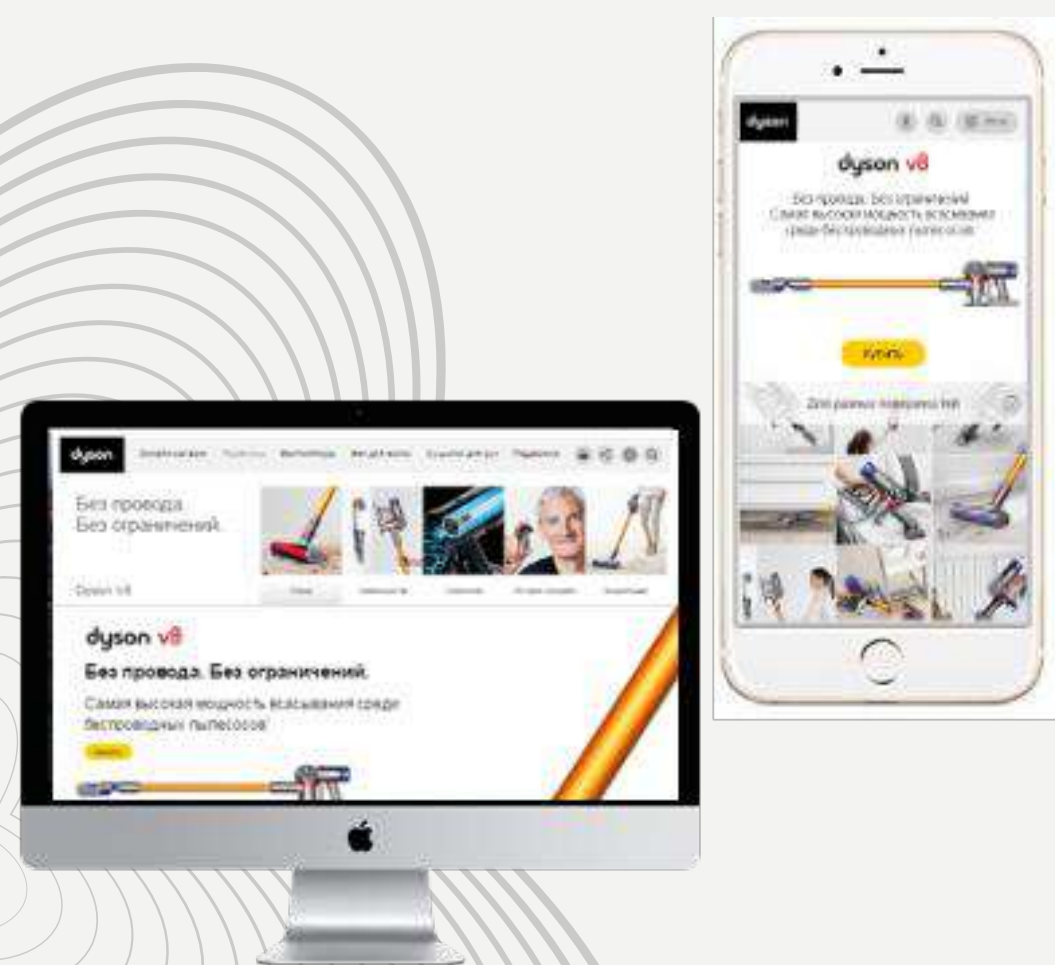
dyson

dyson v8

Без провода. Без ограничений. Самая высокая мощность всасывания среди беспроводных пылесосов

Купить

Для разных поверхностей

dyson

Без провода. Без ограничений.

Dyson V8

dyson v8

Без провода. Без ограничений.

Самая высокая мощность всасывания среди беспроводных пылесосов

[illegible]